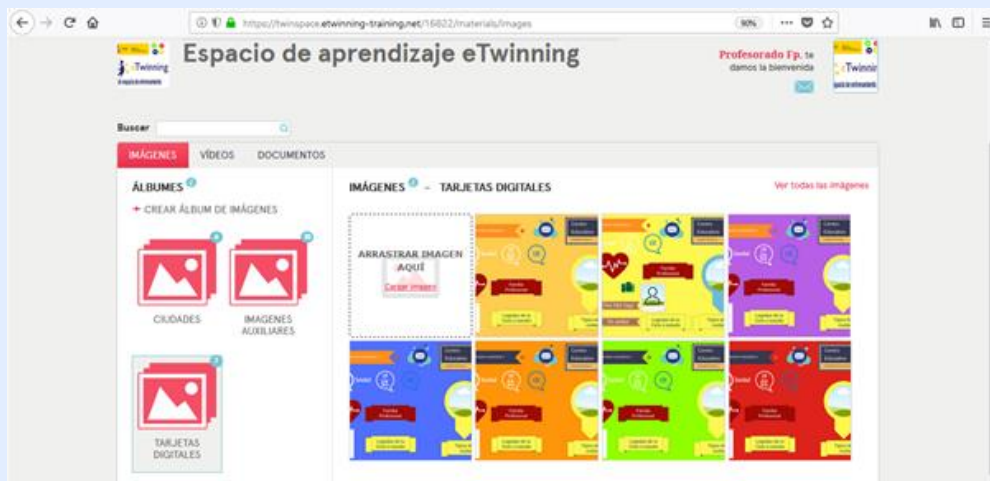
https://twinspace.etwinning-training.net/16822/materials/images

90%

eTwinning

Espacio de aprendizaje eTwinning

Profesorado Fp. te damos la bienvenida

eTwinning

Buscar

IMÁGENES VÍDEOS DOCUMENTOS

ÁLBUMES

+ CREAR ÁLBUM DE IMÁGENES

CIUDADES

IMAGENES AUXILIARES

TARJETAS DIGITALES

IMÁGENES – TARJETAS DIGITALES

Ver todas las imágenes

ARRASTRAR IMAGEN AQUÍ

Cargar imagen